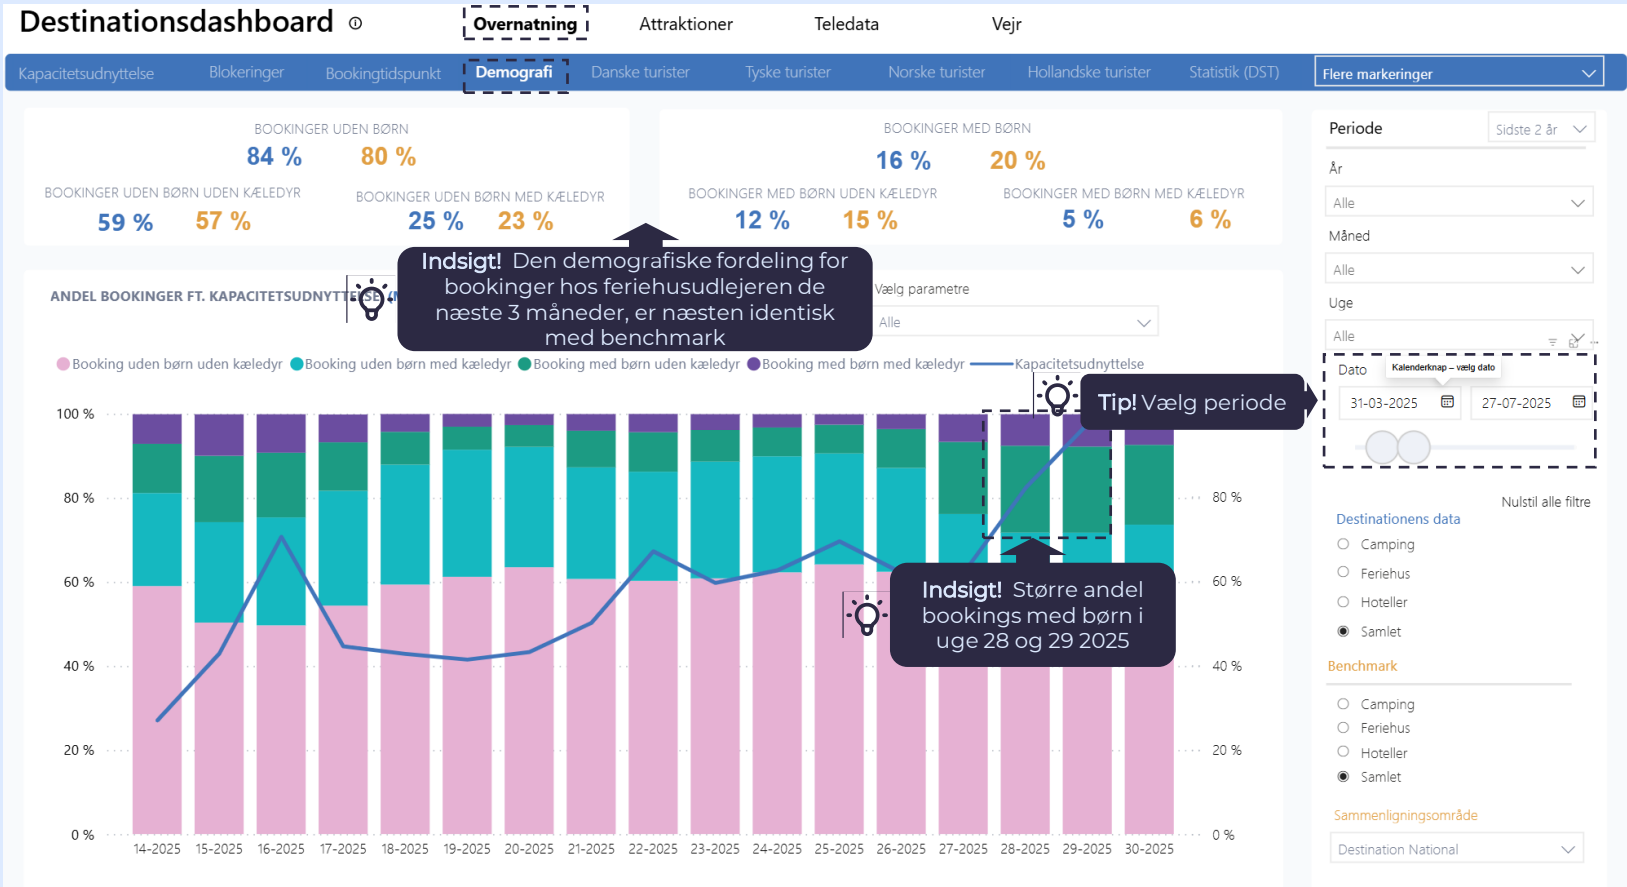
Destinationsdashboard ⓘ

Overnatning Attraktioner Teledata Vejr

Kapacitetsudnyttelse Blokeringer Bookingtidspunkt Demografi Danske turister Tyske turister Norske turister Hollandske turister Statistik (DST) Flere markeringer

BOOKINGER UDEN BØRN
84 % 80 %

BOOKINGER UDEN BØRN UDEN KÆLEDYR
59 % 57 %

BOOKINGER UDEN BØRN MED KÆLEDYR
25 % 23 %

BOOKINGER MED BØRN
16 % 20 %

BOOKINGER MED BØRN UDEN KÆLEDYR
12 % 15 %

BOOKINGER MED BØRN MED KÆLEDYR
5 % 6 %

Indsigt! Den demografiske fordeling for bookinger hos feriehusudlejeren de næste 3 måneder, er næsten identisk med benchmark

ANDEL BOOKINGER FT. KAPACITETSUDNYTTELSE

Vælg parametre
Alle

Booking uden børn uden kæledyr Booking uden børn med kæledyr Booking med børn uden kæledyr Booking med børn med kæledyr Kapacitetsudnyttelse

100 %
80 %
60 %
40 %
20 %
0 %

80 %
60 %
40 %
20 %
0 %

14-2025 15-2025 16-2025 17-2025 18-2025 19-2025 20-2025 21-2025 22-2025 23-2025 24-2025 25-2025 26-2025 27-2025 28-2025 29-2025 30-2025

Tip! Vælg periode

Indsigt! Større andel bookings med børn i uge 28 og 29 2025

Periode
Sidste 2 år
År
Alle
Måned
Alle
Uge
Alle
Dato
Kalenderknap – vælg dato
31-03-2025
27-07-2025

Nulstil alle filtre

Destinationens data
Camping
Feriehus
Hoteller
Samlet

Benchmark
Camping
Feriehus
Hoteller
Samlet

Sammenligningsområde
Destination National